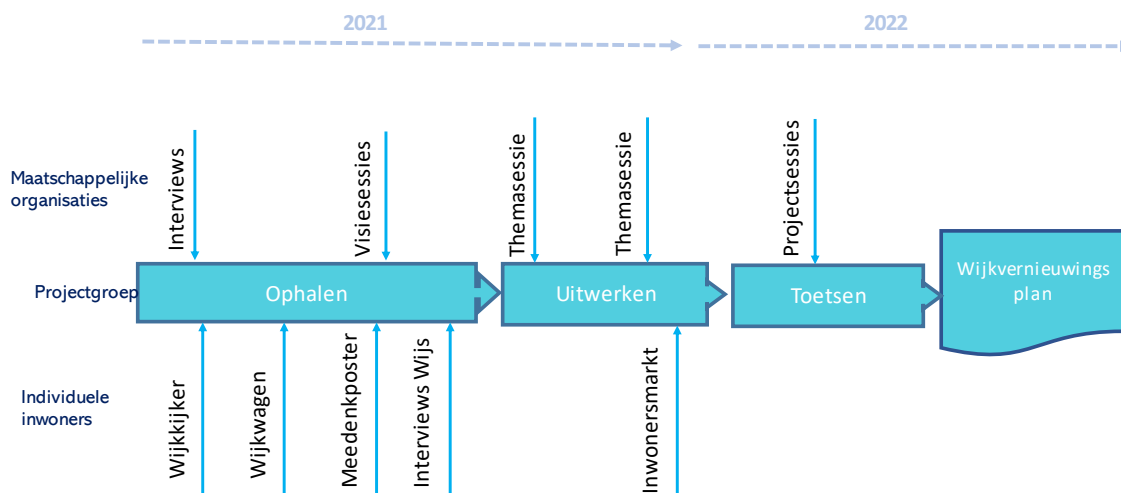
2021

2022

Maatschappelijke organisaties

Interviews

Visiesessies

Themasessie

Themasessie

Projectsessies

Projectgroep

Ophalen

Uitwerken

Toetsen

Wijkvernieuwings plan

Individuele inwoners

Wijkkijker

Wijkwagen

Meedenkposter

Interviews Wijs

Inwonersmarkt